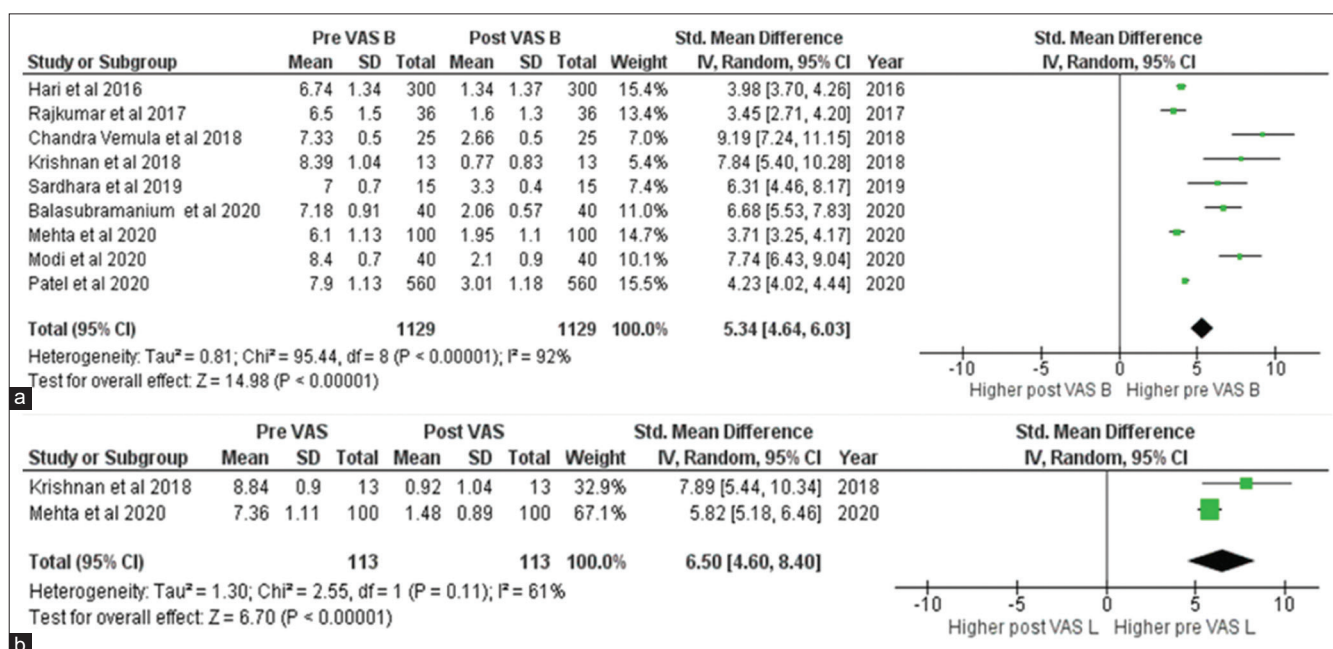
| Study or Subgroup | Pre VAS B Mean | Pre VAS B SD | Pre VAS B Total | Post VAS B Mean | Post VAS B SD | Post VAS B Total | Weight | Std. Mean Difference IV, Random, 95% CI | Year |
|---|---|---|---|---|---|---|---|---|---|
| Hari et al 2016 | 6.74 | 1.34 | 300 | 1.34 | 1.37 | 300 | 15.4% | 3.98 [3.70, 4.26] | 2016 |
| Rajkumar et al 2017 | 6.5 | 1.5 | 36 | 1.6 | 1.3 | 36 | 13.4% | 3.45 [2.71, 4.20] | 2017 |
| Chandra Vemula et al 2018 | 7.33 | 0.5 | 25 | 2.66 | 0.5 | 25 | 7.0% | 9.19 [7.24, 11.15] | 2018 |
| Krishnan et al 2018 | 8.39 | 1.04 | 13 | 0.77 | 0.83 | 13 | 5.4% | 7.84 [5.40, 10.28] | 2018 |
| Sardhara et al 2019 | 7 | 0.7 | 15 | 3.3 | 0.4 | 15 | 7.4% | 6.31 [4.46, 8.17] | 2019 |
| Balasubramanium et al 2020 | 7.18 | 0.91 | 40 | 2.06 | 0.57 | 40 | 11.0% | 6.68 [5.53, 7.83] | 2020 |
| Mehta et al 2020 | 6.1 | 1.13 | 100 | 1.95 | 1.1 | 100 | 14.7% | 3.71 [3.25, 4.17] | 2020 |
| Modi et al 2020 | 8.4 | 0.7 | 40 | 2.1 | 0.9 | 40 | 10.1% | 7.74 [6.43, 9.04] | 2020 |
| Patel et al 2020 | 7.9 | 1.13 | 560 | 3.01 | 1.18 | 560 | 15.5% | 4.23 [4.02, 4.44] | 2020 |
| Total (95% CI) | | | 1129 | | | 1129 | 100.0% | 5.34 [4.64, 6.03] | |

Heterogeneity: Tau² = 0.81; Chi² = 95.44, df = 8 (P < 0.00001); I² = 92%
Test for overall effect: Z = 14.98 (P < 0.00001)

Std. Mean Difference
IV, Random, 95% CI
-10 -5 0 5 10
Higher post VAS B Higher pre VAS B

a

| Study or Subgroup | Pre VAS Mean | Pre VAS SD | Pre VAS Total | Post VAS Mean | Post VAS SD | Post VAS Total | Weight | Std. Mean Difference IV, Random, 95% CI | Year |
|---|---|---|---|---|---|---|---|---|---|
| Krishnan et al 2018 | 8.84 | 0.9 | 13 | 0.92 | 1.04 | 13 | 32.9% | 7.89 [5.44, 10.34] | 2018 |
| Mehta et al 2020 | 7.36 | 1.11 | 100 | 1.48 | 0.89 | 100 | 67.1% | 5.82 [5.18, 6.46] | 2020 |
| Total (95% CI) | | | 113 | | | 113 | 100.0% | 6.50 [4.60, 8.40] | |

Heterogeneity: Tau² = 1.30; Chi² = 2.55, df = 1 (P = 0.11); I² = 61%
Test for overall effect: Z = 6.70 (P < 0.00001)

Std. Mean Difference
IV, Random, 95% CI
-10 -5 0 5 10
Higher post VAS L Higher pre VAS L

b